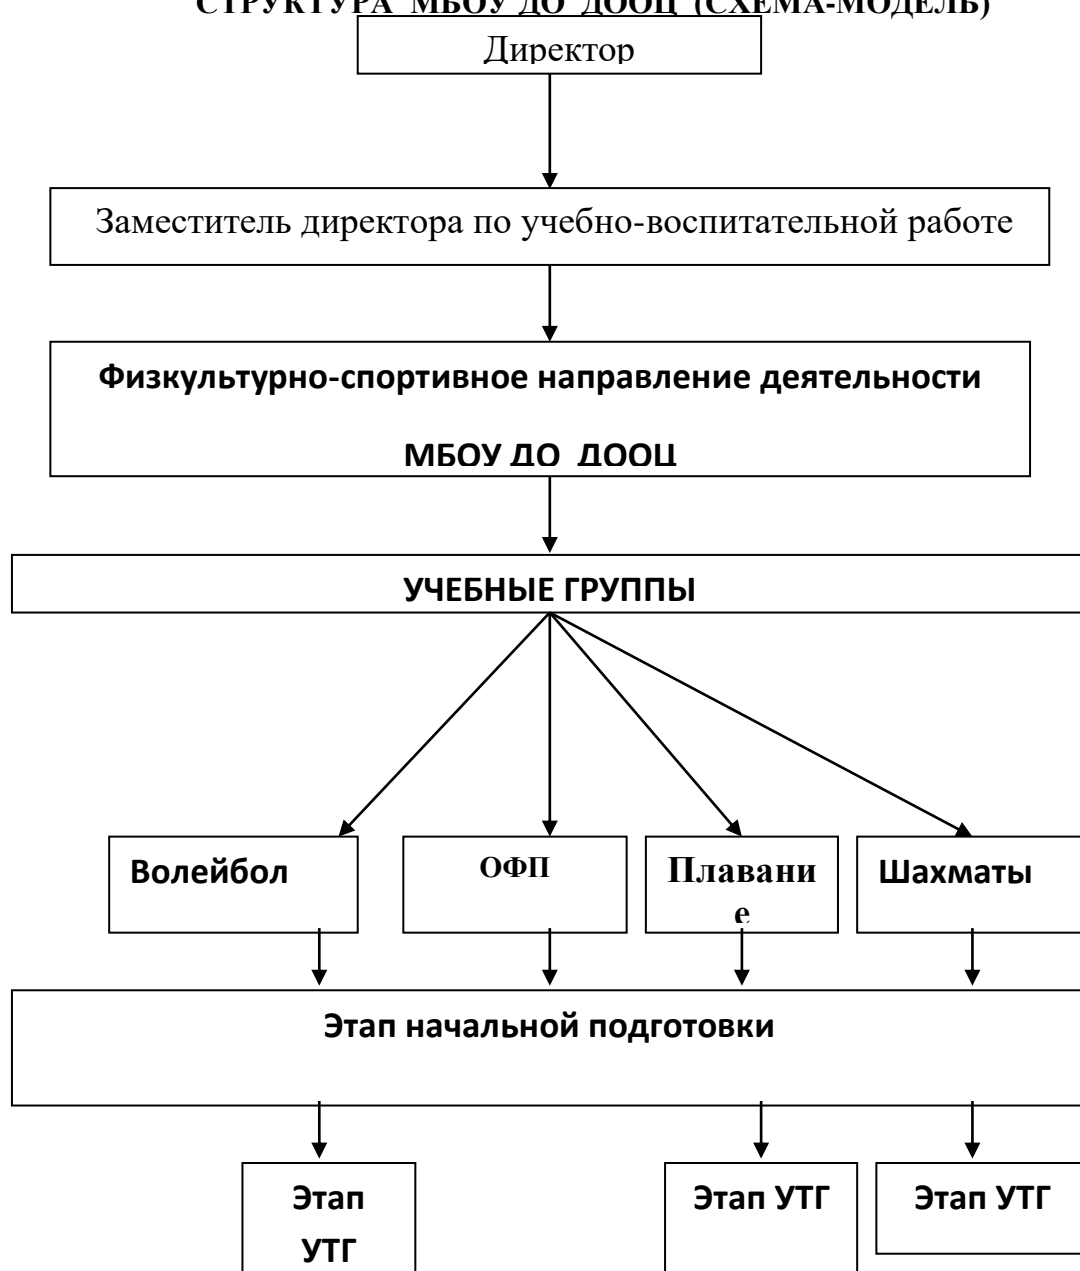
СТРУКТУРА МБОУ ДО ДООЦ (СХЕМА-МОДЕЛЬ)

Директор

Заместитель директора по учебно-воспитательной работе

Физкультурно-спортивное направление деятельности

МБОУ ДО ДООЦ

УЧЕБНЫЕ ГРУППЫ

Волейбол

ОФП

Плавани
е

Шахматы

Этап начальной подготовки

Этап УТГ

Этап УТГ

Этап УТГ